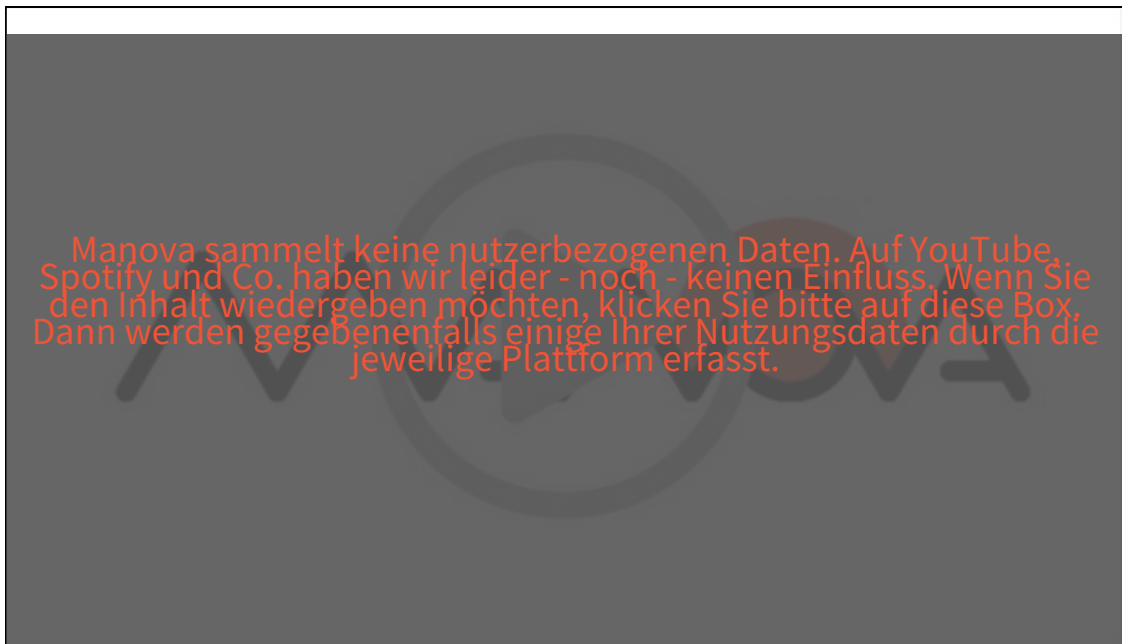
Manova sammelt keine nutzerbezogenen Daten. Auf YouTube, Spotify und Co. haben wir leider - noch - keinen Einfluss. Wenn Sie den Inhalt wiedergeben möchten, klicken Sie bitte auf diese Box. Dann werden gegebenenfalls einige Ihrer Nutzungsdaten durch die jeweilige Plattform erfasst.